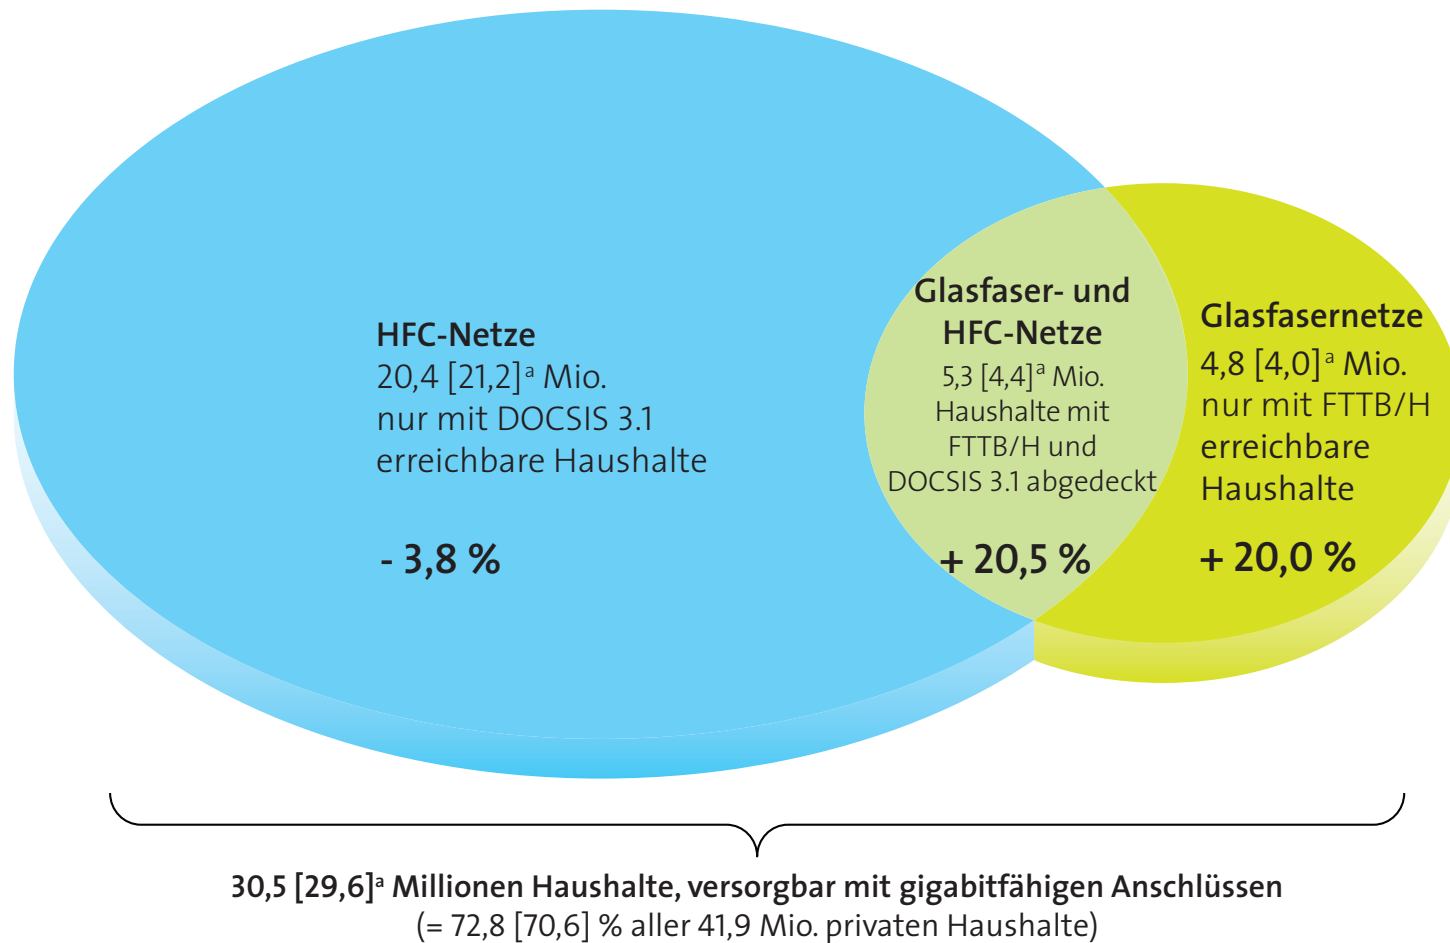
HFC-Netze
20,4 [21,2]$^a$ Mio.
nur mit DOCSIS 3.1
erreichbare Haushalte

- 3,8 %

Glasfaser- und
HFC-Netze
5,3 [4,4]$^a$ Mio.
Haushalte mit
FTTB/H und
DOCSIS 3.1 abgedeckt

+ 20,5 %

Glasfasernetze
4,8 [4,0]$^a$ Mio.
nur mit FTTB/H
erreichbare
Haushalte

+ 20,0 %

30,5 [29,6]$^a$ Millionen Haushalte, versorgbar mit gigabitfähigen Anschlüssen
(= 72,8 [70,6] % aller 41,9 Mio. privaten Haushalte)